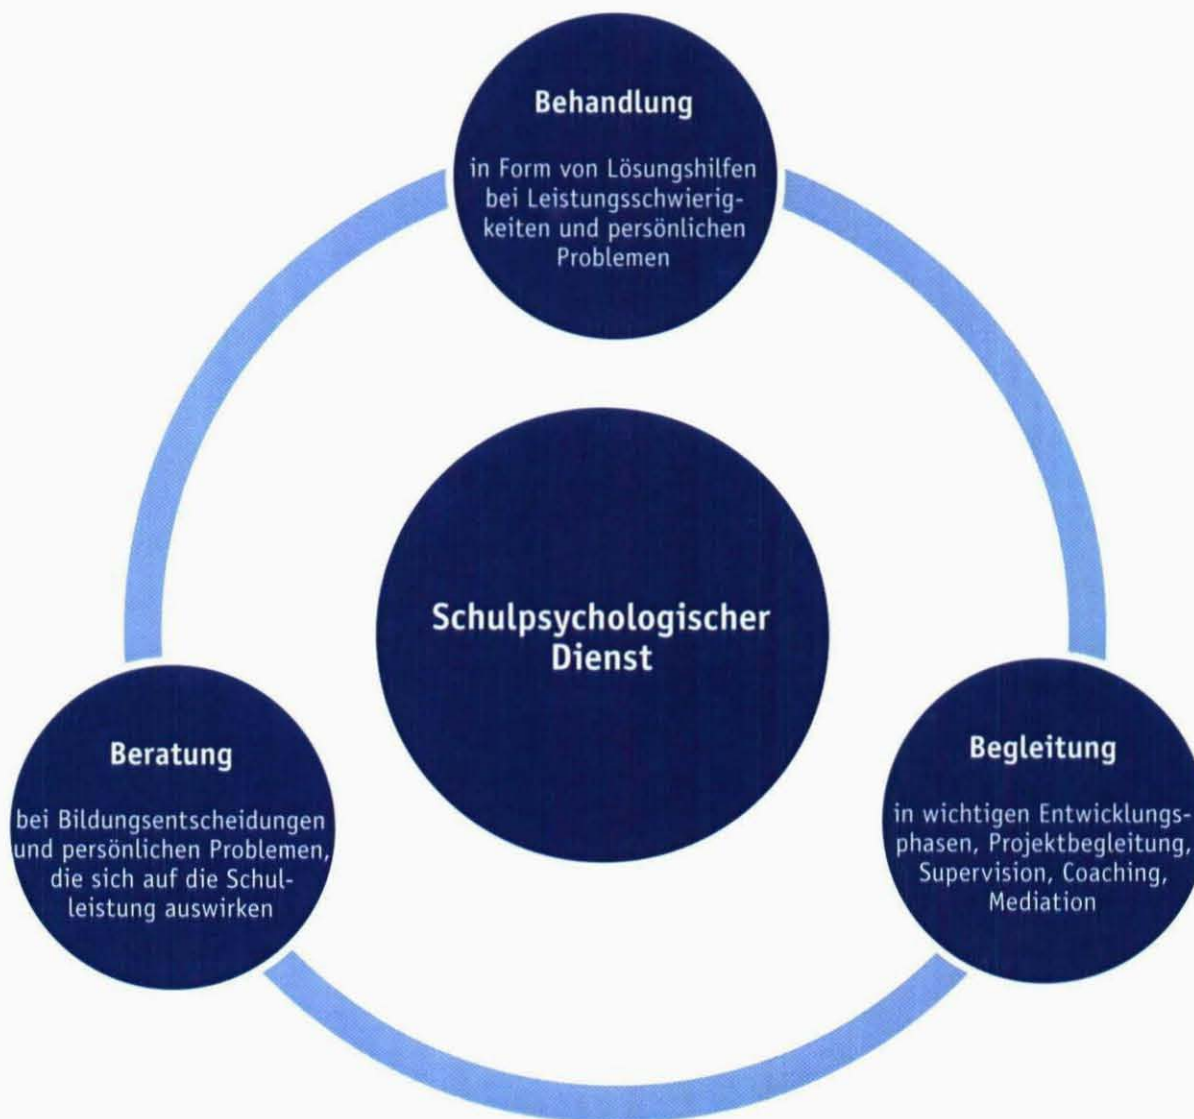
Behandlung

in Form von Lösungshilfen bei Leistungsschwierigkeiten und persönlichen Problemen

Schulpsychologischer Dienst

Beratung

bei Bildungsentscheidungen und persönlichen Problemen, die sich auf die Schulleistung auswirken

Begleitung

in wichtigen Entwicklungsphasen, Projektbegleitung, Supervision, Coaching, Mediation